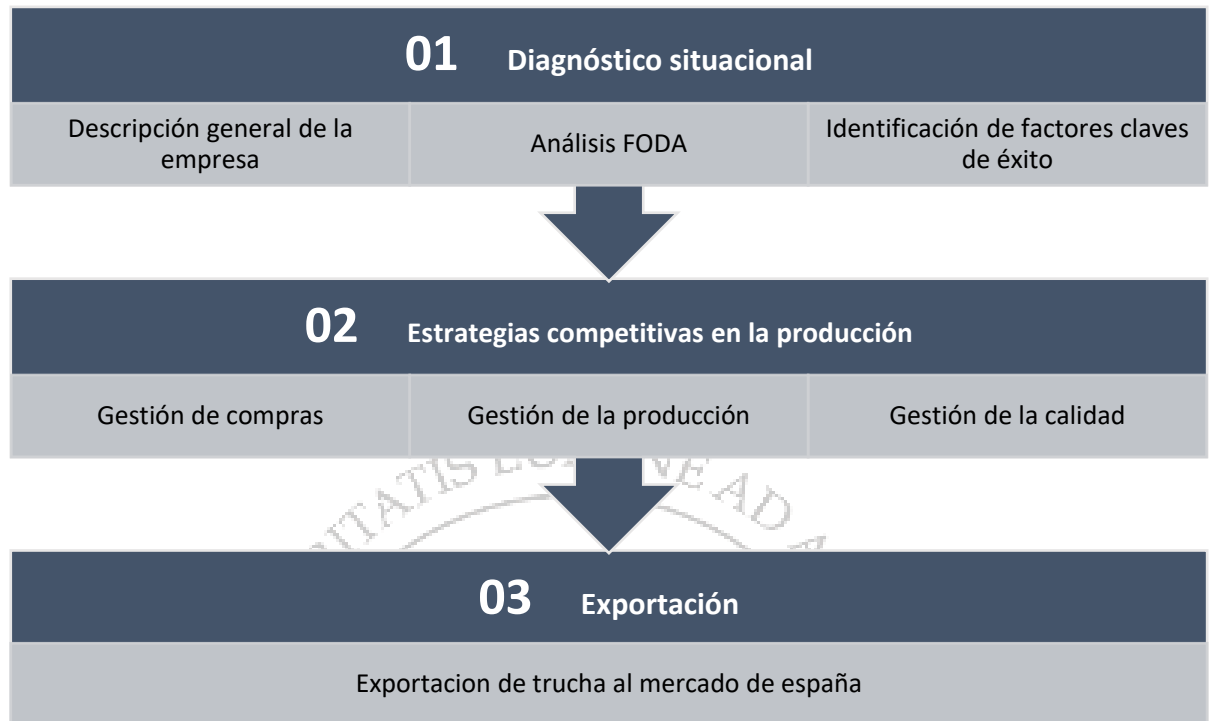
01 Diagnóstico situacional

Descripción general de la empresa

Análisis FODA

Identificación de factores claves de éxito

02 Estrategias competitivas en la producción

Gestión de compras

Gestión de la producción

Gestión de la calidad

TATIS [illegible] AD

03 Exportación

Exportacion de trucha al mercado de españa